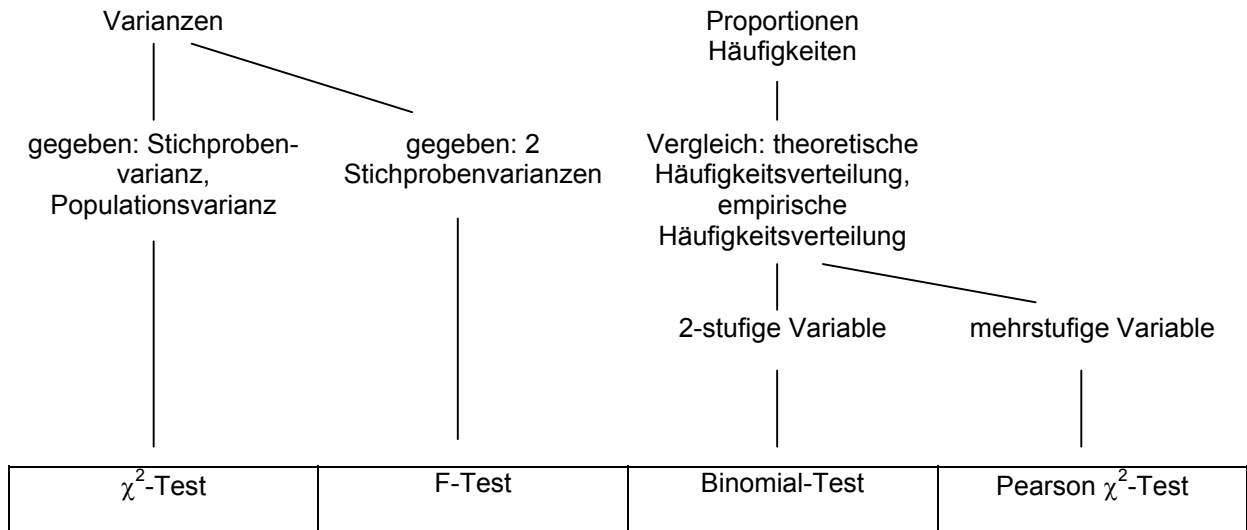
Varianzen

gegeben: Stichprobenvarianz, Populationsvarianz

gegeben: 2 Stichprobenvarianzen

Proportionen Häufigkeiten

Vergleich: theoretische Häufigkeitsverteilung, empirische Häufigkeitsverteilung

2-stufige Variable

mehrstufige Variable

| $\chi^2$-Test | F-Test | Binomial-Test | Pearson $\chi^2$-Test |
|---|---|---|---|